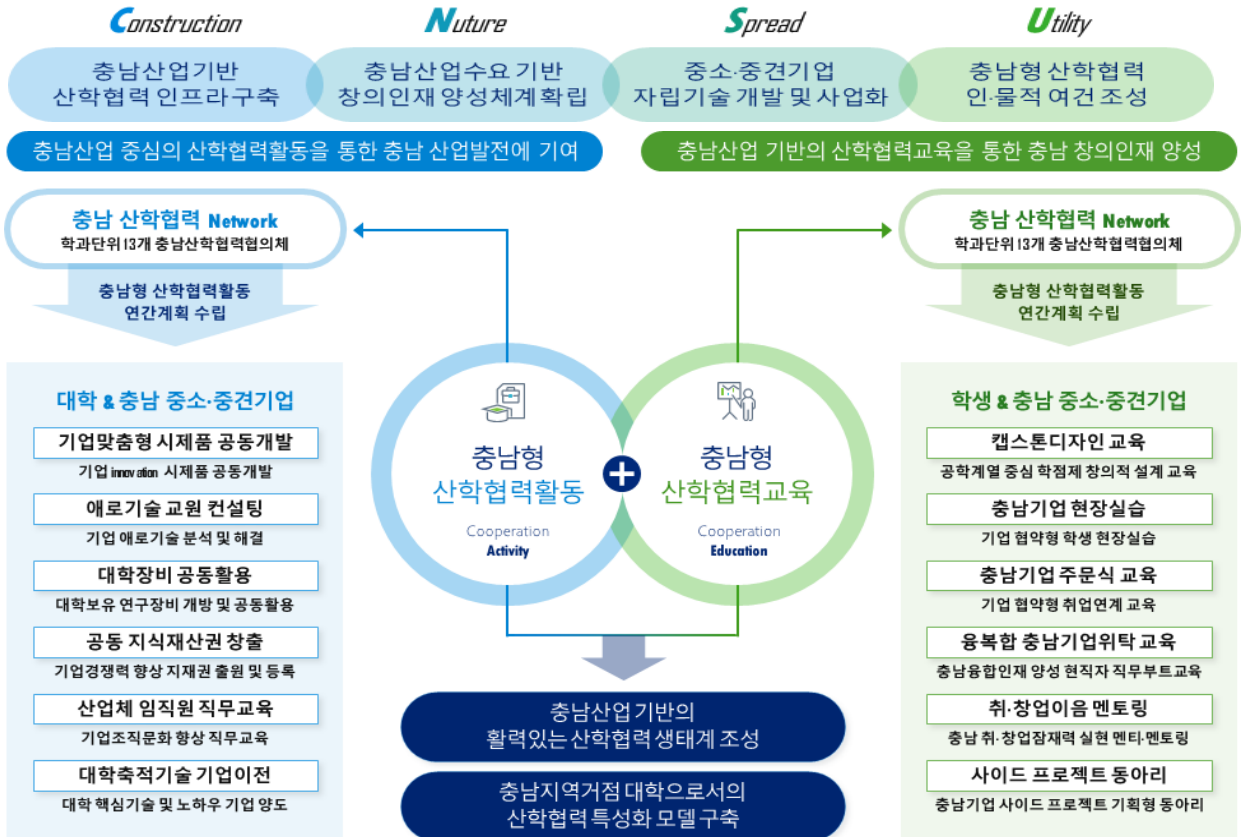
Construction
Nuture
Spread
Utility

충남산업기반 산학협력 인프라구축

충남산업수요 기반 창의인재 양성체계확립

중소·중견기업 자립기술 개발 및 사업화

충남형 산학협력 인·물적 여건 조성

충남산업 중심의 산학협력활동을 통한 충남 산업발전에 기여

충남산업 기반의 산학협력교육을 통한 충남 창의인재 양성

충남 산학협력 Network
학과단위 13개 충남산학협력협의체

충남형 산학협력활동 연간계획 수립

대학 & 충남 중소·중견기업

기업맞춤형 시제품 공동개발
기업 innovation 시제품 공동개발

애로기술 교원 컨설팅
기업 애로기술 분석 및 해결

대학장비 공동활용
대학보유 연구장비 개방 및 공동활용

공동 지식재산권 창출
기업경쟁력 향상 지재권 출원 및 등록

산업체 임직원 직무교육
기업조직문화 향상 직무교육

대학축적기술 기업이전
대학 핵심기술 및 노하우 기업 양도

충남형 산학협력활동
Cooperation Activity

충남형 산학협력교육
Cooperation Education

충남산업 기반의 활력있는 산학협력 생태계 조성

충남지역거점 대학으로서의 산학협력 특성화 모델 구축

충남 산학협력 Network
학과단위 13개 충남산학협력협의체

충남형 산학협력활동 연간계획 수립

학생 & 충남 중소·중견기업

캡스톤디자인 교육
공학계열 중심 학점제 창의적 설계 교육

충남기업 현장실습
기업 협약형 학생 현장실습

충남기업 주문식 교육
기업 협약형 취업연계 교육

융복합 충남기업위탁 교육
충남융합인재 양성 현직자 직무부트교육

취·창업이음 멘토링
충남 취·창업잠재력 실현 멘티·멘토링

사이드 프로젝트 동아리
충남기업 사이드 프로젝트 기획형 동아리